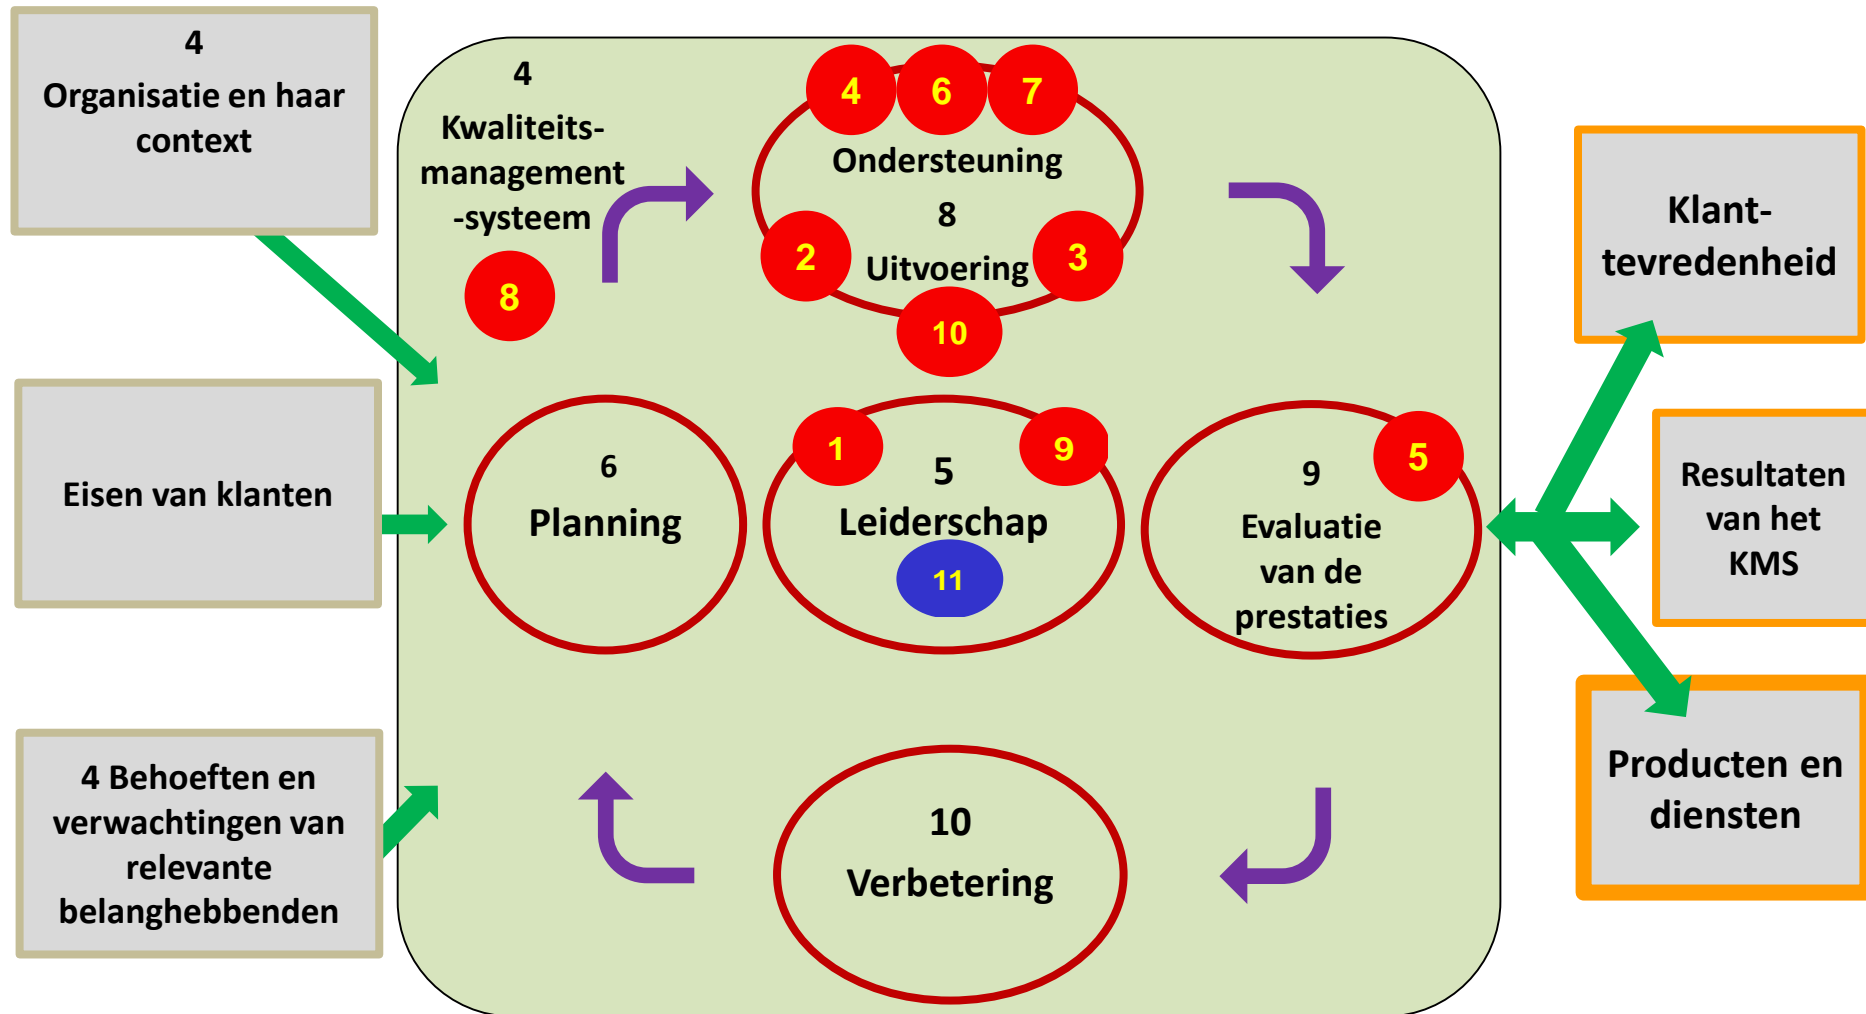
4
Organisatie en haar context

Eisen van klanten

4 Behoeften en verwachtingen van relevante belanghebbenden

4
Kwaliteits-management -systeem

8

4 6 7
Ondersteuning
8
Uitvoering
2 3
10

6
Planning

1 9
5
Leiderschap
11

9
Evaluatie van de prestaties
5

10
Verbetering

Klant-tevredenheid

Resultaten van het KMS

Producten en diensten